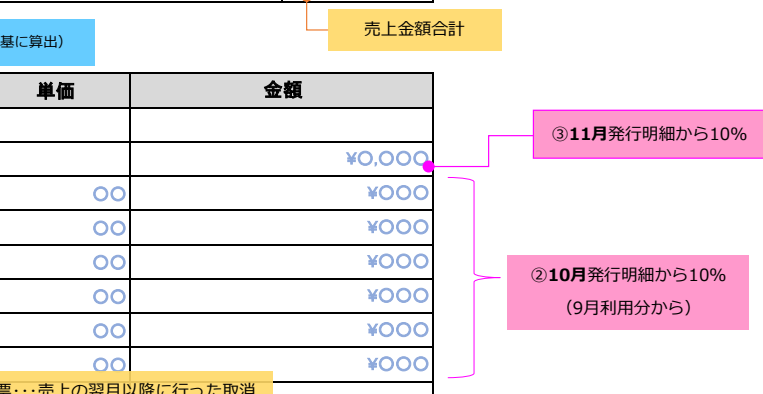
売上金額合計

基に算出）

| 単価 | 金額 |
|---|---|
| | |
| | ¥〇,〇〇〇 |
| 〇〇 | ¥〇〇〇 |
| 〇〇 | ¥〇〇〇 |
| 〇〇 | ¥〇〇〇 |
| 〇〇 | ¥〇〇〇 |
| 〇〇 | ¥〇〇〇 |
| 〇〇 | ¥〇〇〇 |

③11月発行明細から10%

②10月発行明細から10%
（9月利用分から）

票…売上の翌月以降に行った取消